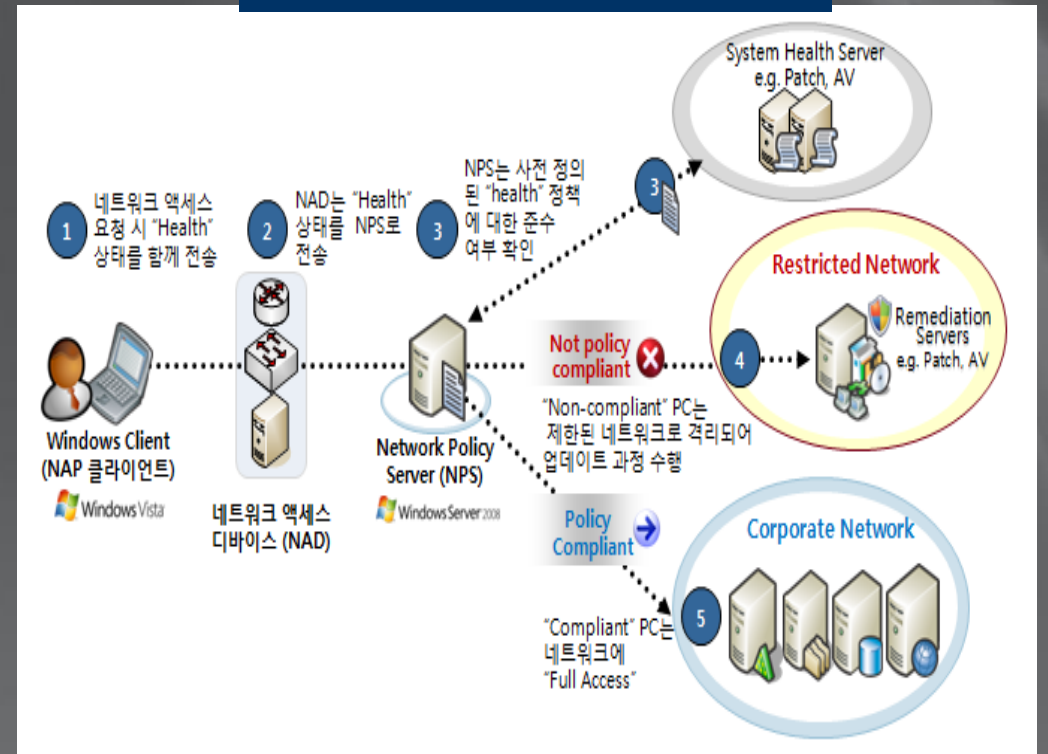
System Health Server
e.g. Patch, AV

1
네트워크 액세스 요청 시 "Health" 상태를 함께 전송

2
NAD는 "Health" 상태를 NPS로 전송

3
NPS는 사전 정의된 "health" 정책에 대한 준수 여부 확인

3

Restricted Network

Remediation Servers
e.g. Patch, AV

Not policy compliant

4

"Non-compliant" PC는 제한된 네트워크로 격리되어 업데이트 과정 수행

Windows Client
(NAP 클라이언트)
Windows Vista

네트워크 액세스 디바이스 (NAD)

Network Policy Server (NPS)
Windows Server 2008

Policy Compliant

Corporate Network

5

"Compliant" PC는 네트워크에 "Full Access"